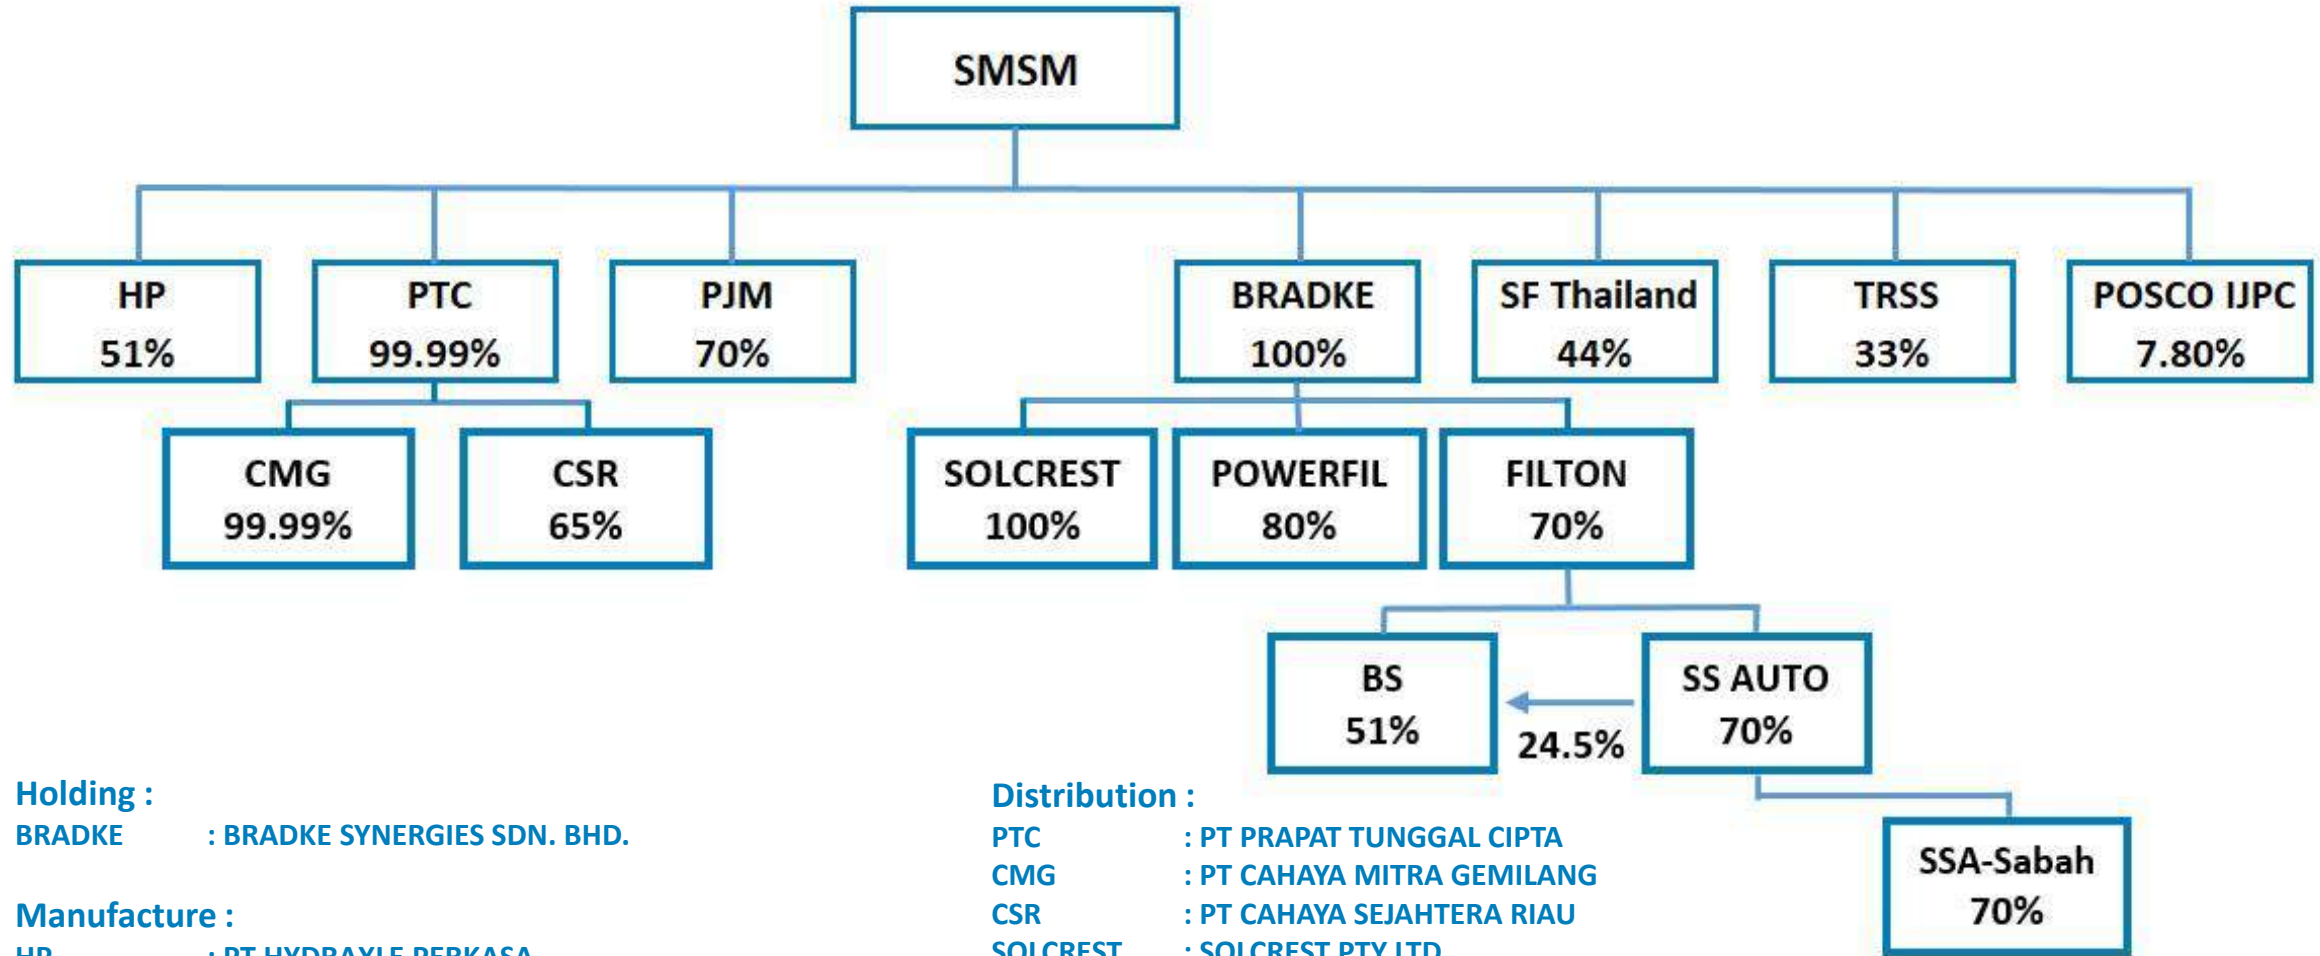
SMSM

HP
51%

PTC
99.99%

PJM
70%

BRADKE
100%

SF Thailand
44%

TRSS
33%

POSCO IJPC
7.80%

CMG
99.99%

CSR
65%

SOLCREST
100%

POWERFIL
80%

FILTON
70%

BS
51%

24.5%

SS AUTO
70%

SSA-Sabah
70%

Holding :
BRADKE : BRADKE SYNERGIES SDN. BHD.

Manufacture :
HP : PT HYDRAXLE PERKASA

Distribution :
PTC : PT PRAPAT TUNGGAL CIPTA
CMG : PT CAHAYA MITRA GEMILANG
CSR : PT CAHAYA SEJAHTERA RIAU
SOLCREST : SOLCREST PTY LTD